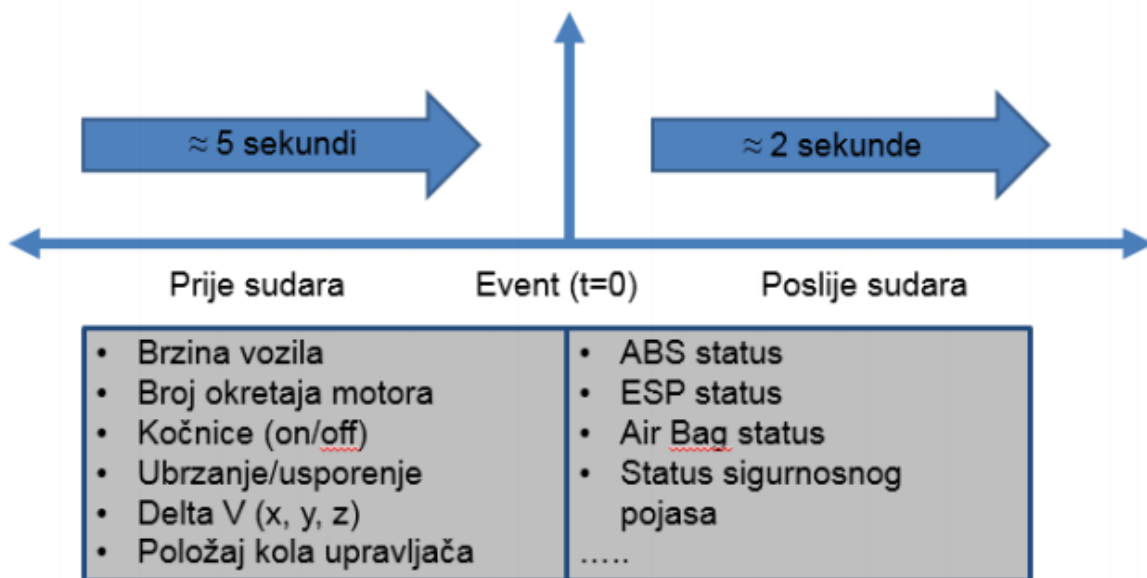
≈ 5 sekundi

≈ 2 sekunde

Prije sudara

Event (t=0)

Poslije sudara

| | |
|---|---|
| • Brzina vozila<br>• Broj okretaja motora<br>• Kočnice (on/off)<br>• Ubrzanje/usporenje<br>• Delta V (x, y, z)<br>• Položaj kola upravljača | • ABS status<br>• ESP status<br>• Air Bag status<br>• Status sigurnosnog pojasa<br>….. |